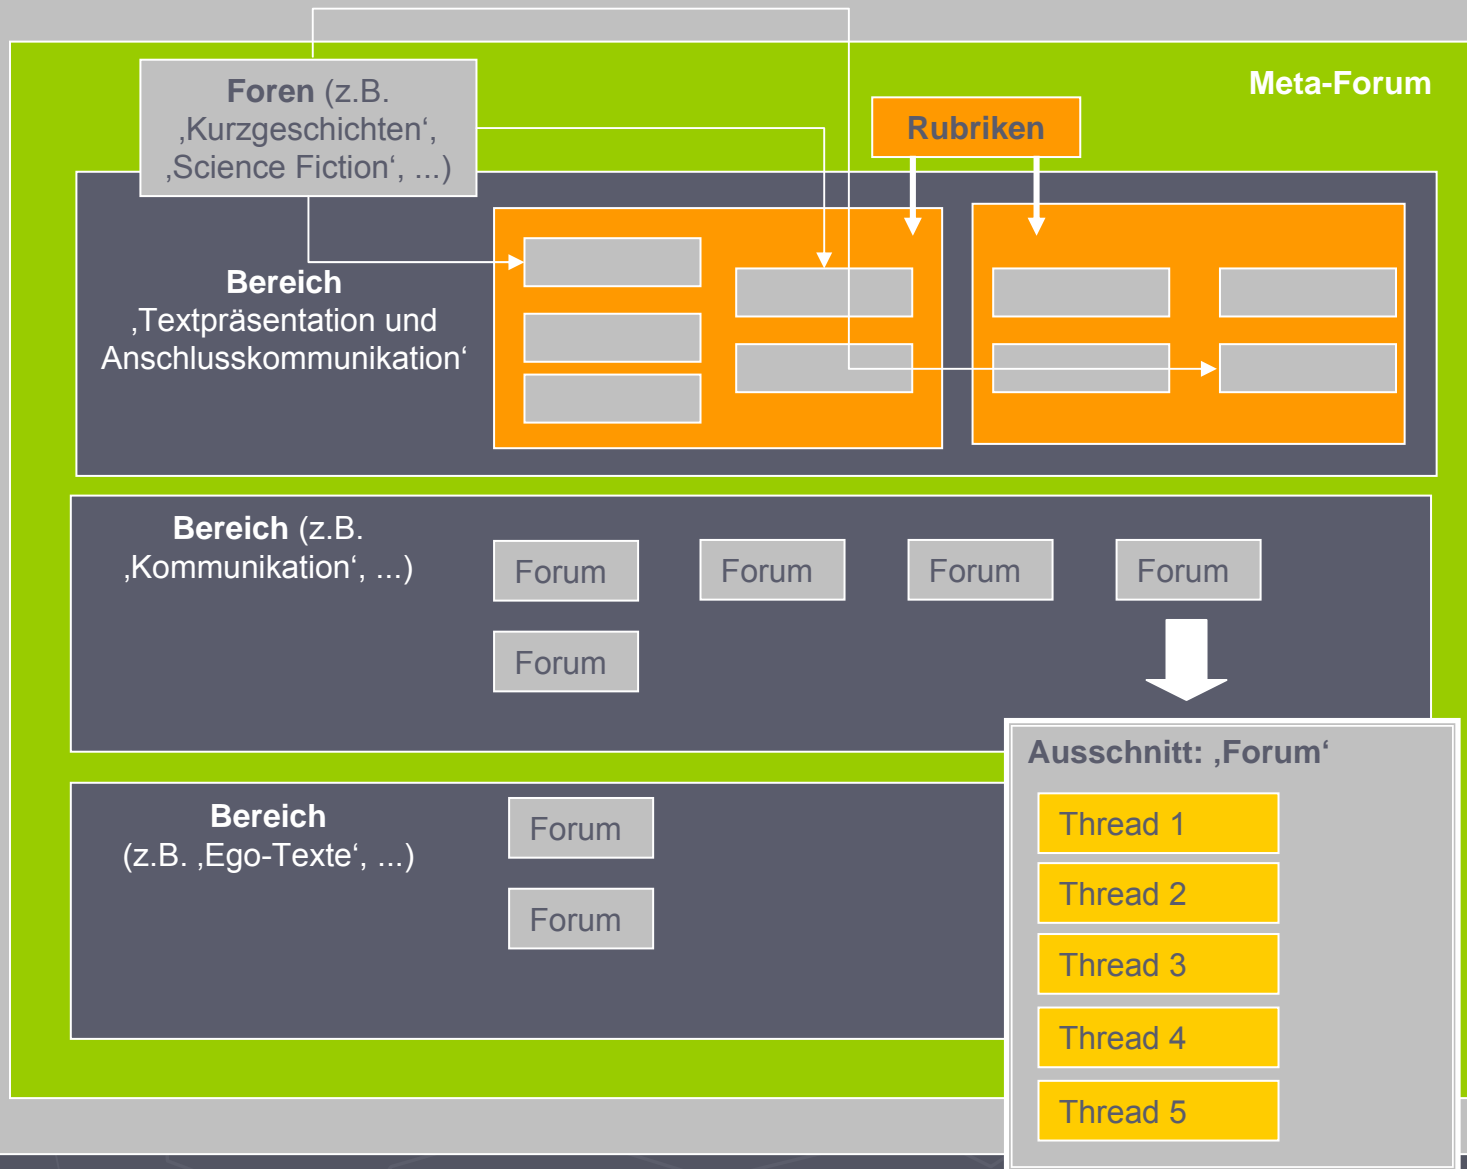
Foren (z.B. ‚Kurzgeschichten‘, ‚Science Fiction‘, ...)

Meta-Forum

Rubriken

Bereich ‚Textpräsentation und Anschlusskommunikation‘

Bereich (z.B. ‚Kommunikation‘, ...)

Forum

Forum

Forum

Forum

Forum

Bereich (z.B. ‚Ego-Texte‘, ...)

Forum

Forum

Ausschnitt: ‚Forum‘

Thread 1

Thread 2

Thread 3

Thread 4

Thread 5